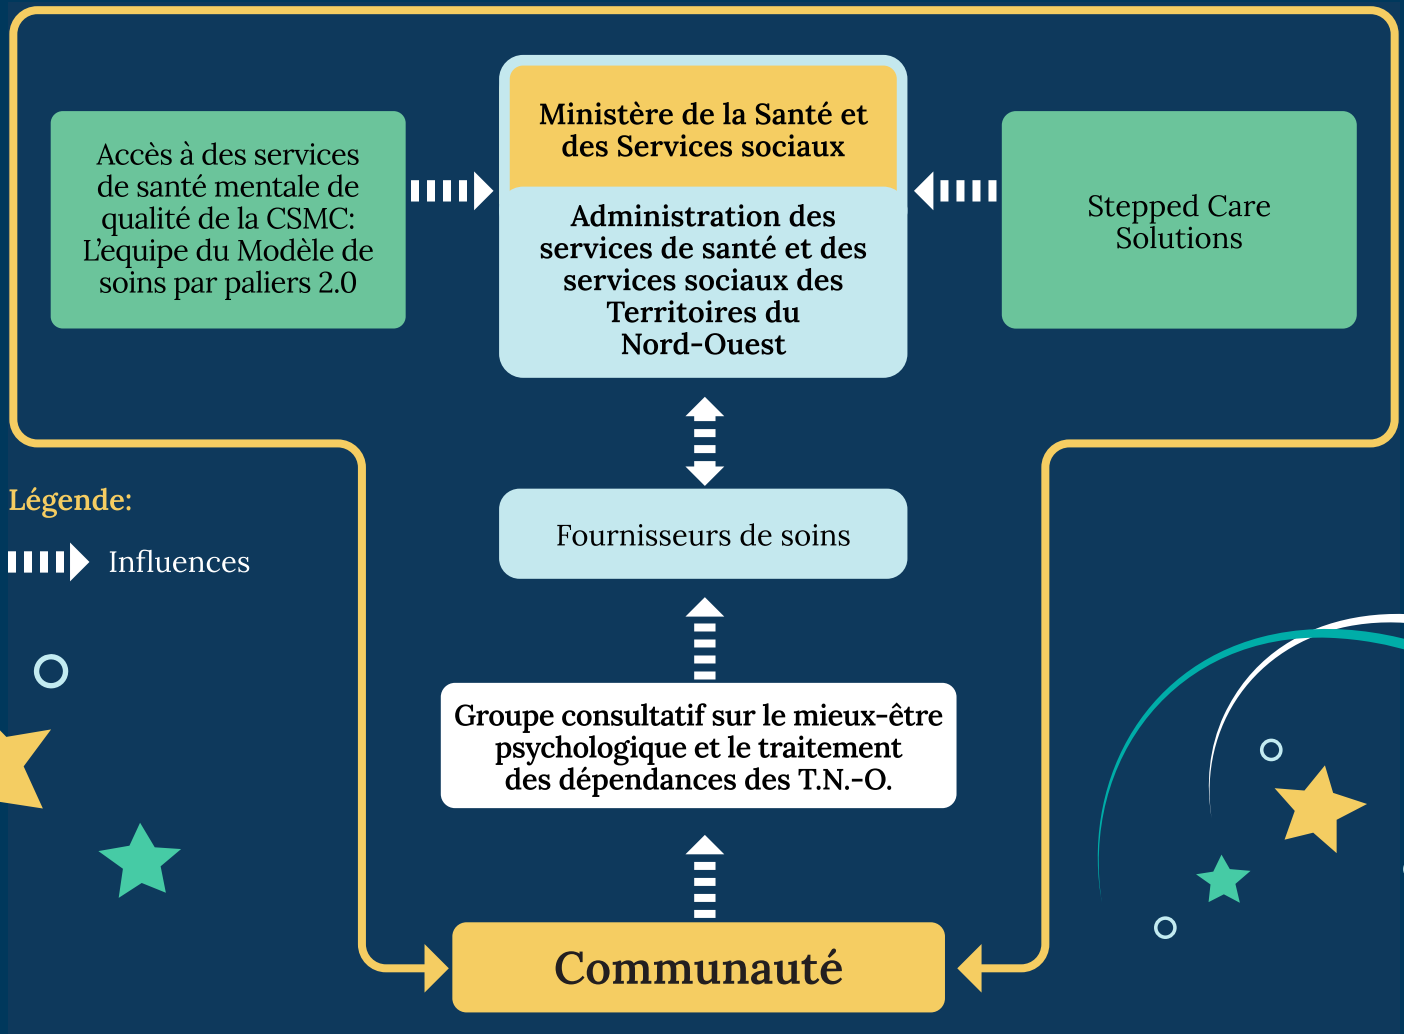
Accès à des services de santé mentale de qualité de la CSMC: L'equipe du Modèle de soins par paliers 2.0

Ministère de la Santé et des Services sociaux

Administration des services de santé et des services sociaux des Territoires du Nord-Ouest

Stepped Care Solutions

Légende:

Influences

Fournisseurs de soins

Groupe consultatif sur le mieux-être psychologique et le traitement des dépendances des T.N.-O.

Communauté